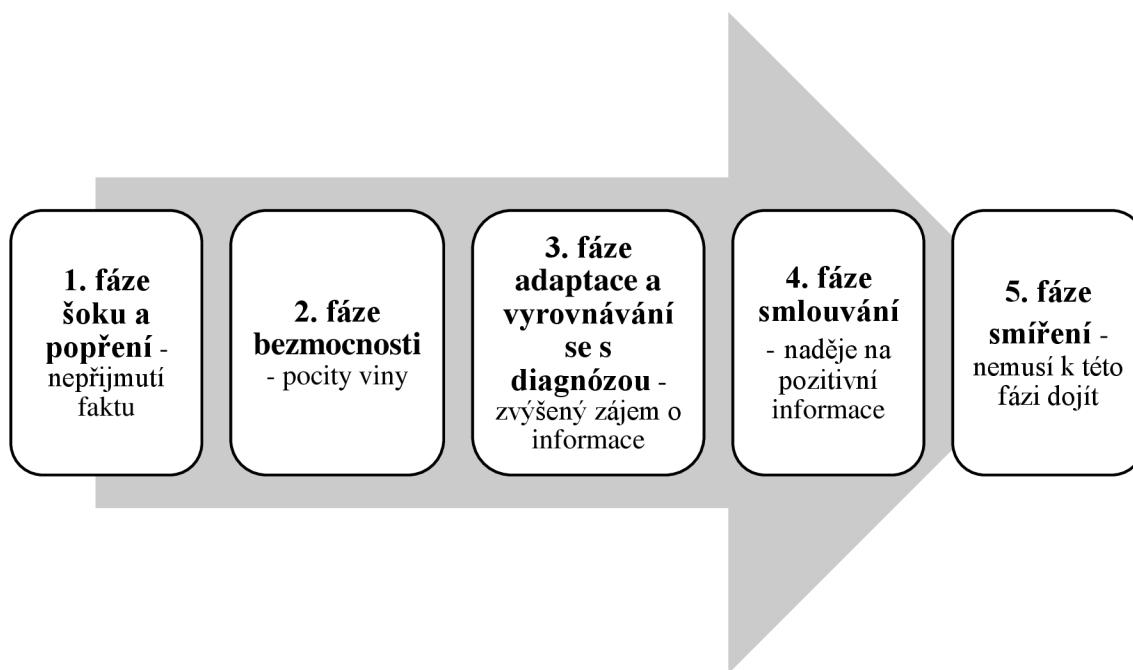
1. fáze šoku a popření - nepřijmutí faktu

2. fáze bezmocnosti - pocity viny

3. fáze adaptace a vyrovnávání se s diagnózou - zvýšený zájem o informace

4. fáze smlouvání - naděje na pozitivní informace

5. fáze smíření - nemusí k této fázi dojít